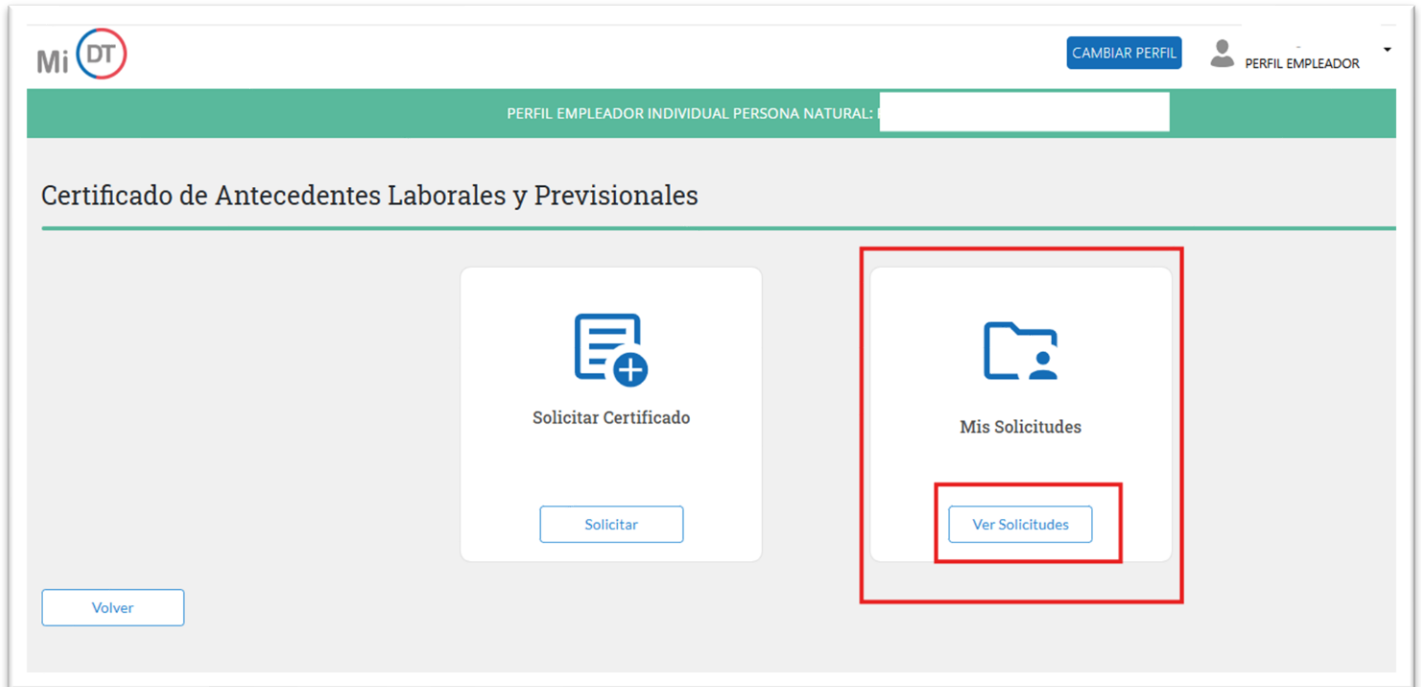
Mi DT

CAMBIAR PERFIL

PERFIL EMPLEADOR

PERFIL EMPLEADOR INDIVIDUAL PERSONA NATURAL: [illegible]

Certificado de Antecedentes Laborales y Previsionales

Solicitar Certificado

Solicitar

Mis Solicitudes

Ver Solicitudes

Volver